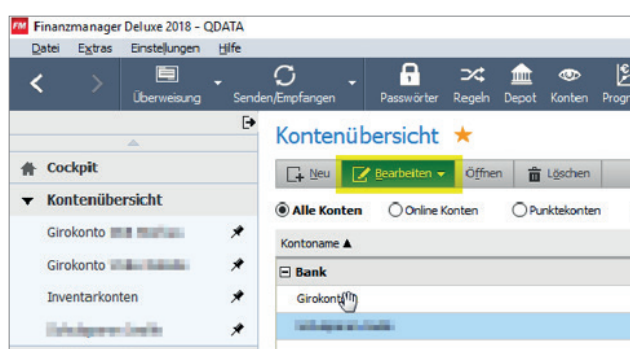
FM Finanzmanager Deluxe 2018 - QDATA
Datei Extras Einstellungen Hilfe
Überweisung Senden/Empfangen Passwörter Regeln Depot Konten Progr

Cockpit
Kontenübersicht
Girokonto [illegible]
Girokonto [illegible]
Inventarkonten
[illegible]

Kontenübersicht ★
Neu Bearbeiten Öffnen Löschen
Alle Konten Online Konten Punktekonten
Kontoname ▲
Bank
Girokonto
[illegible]